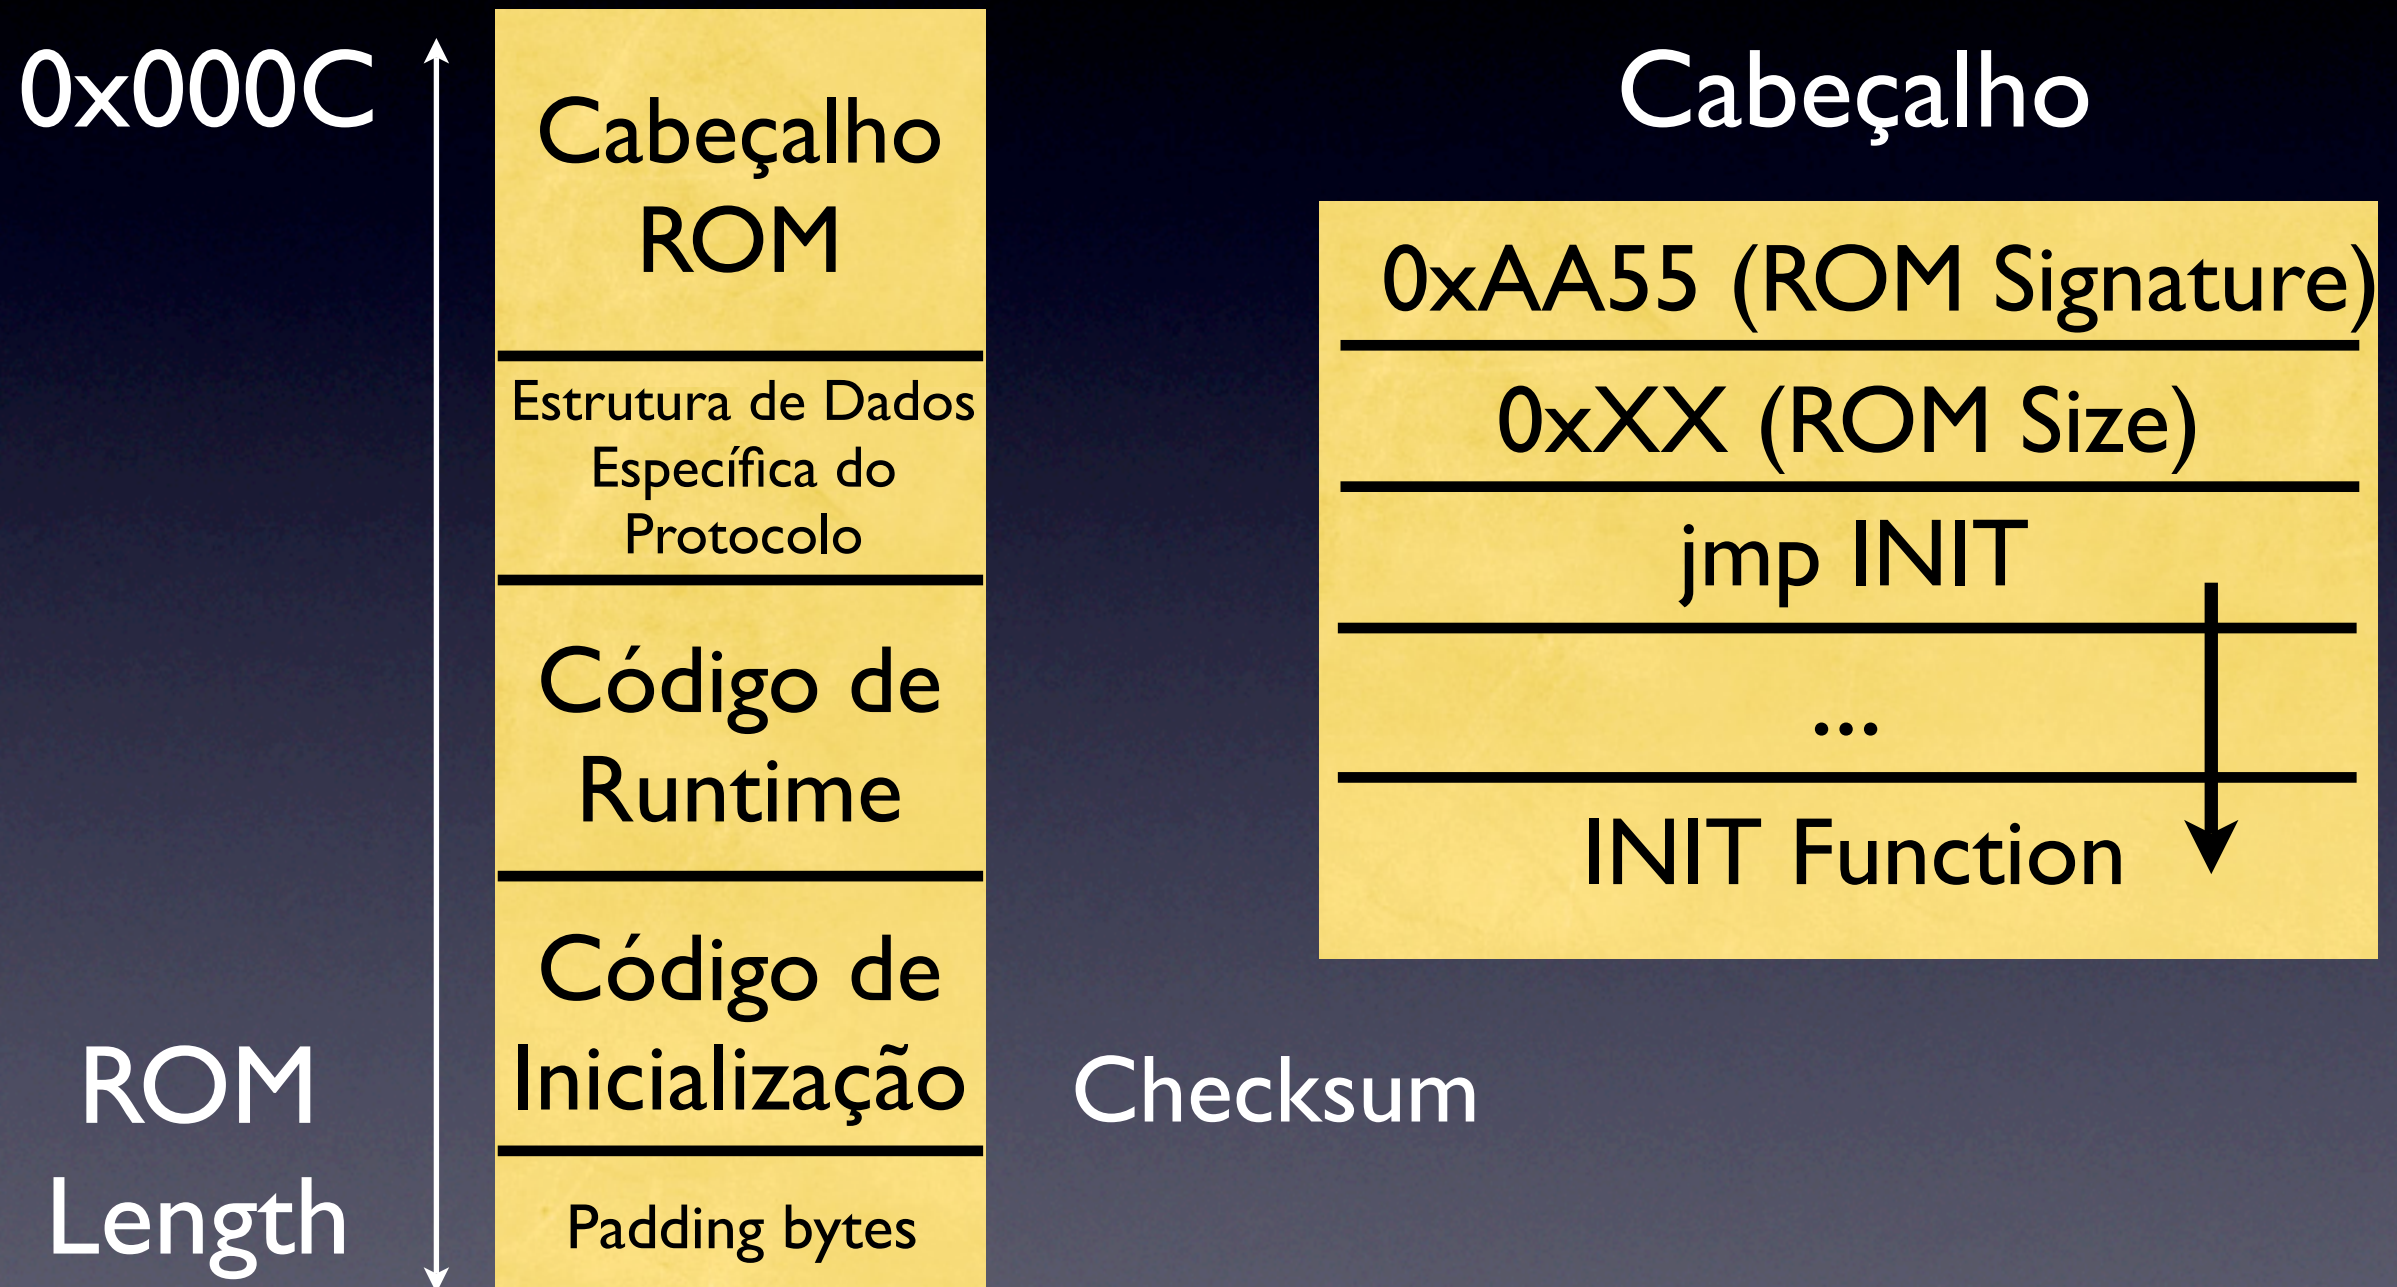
0x000C

Cabeçalho ROM

Estrutura de Dados Específica do Protocolo

Código de Runtime

Código de Inicialização

Padding bytes

ROM Length

Cabeçalho

0xAA55 (ROM Signature)

0xXX (ROM Size)

jmp INIT

...

INIT Function

Checksum